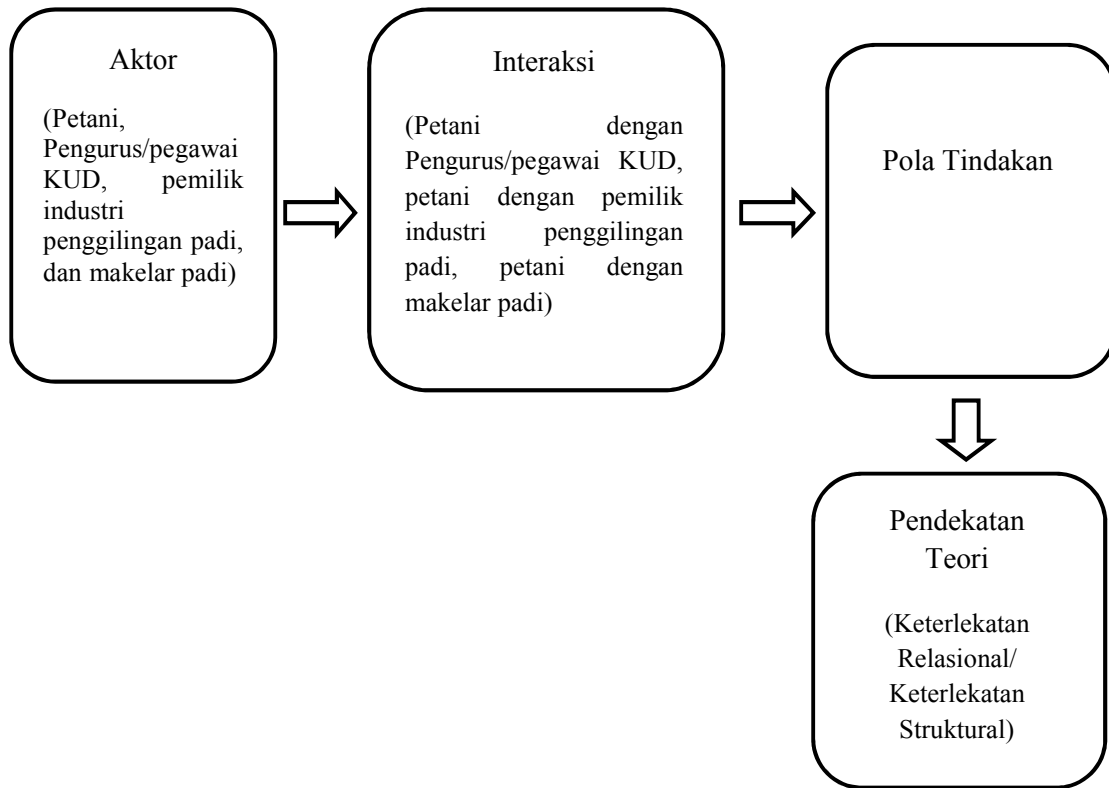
Aktor

(Petani, Pengurus/pegawai KUD, pemilik industri penggilingan padi, dan makelar padi)

Interaksi

(Petani dengan Pengurus/pegawai KUD, petani dengan pemilik industri penggilingan padi, petani dengan makelar padi)

Pola Tindakan

Pendekatan Teori

(Keterlekatan Relasional/ Keterlekatan Struktural)